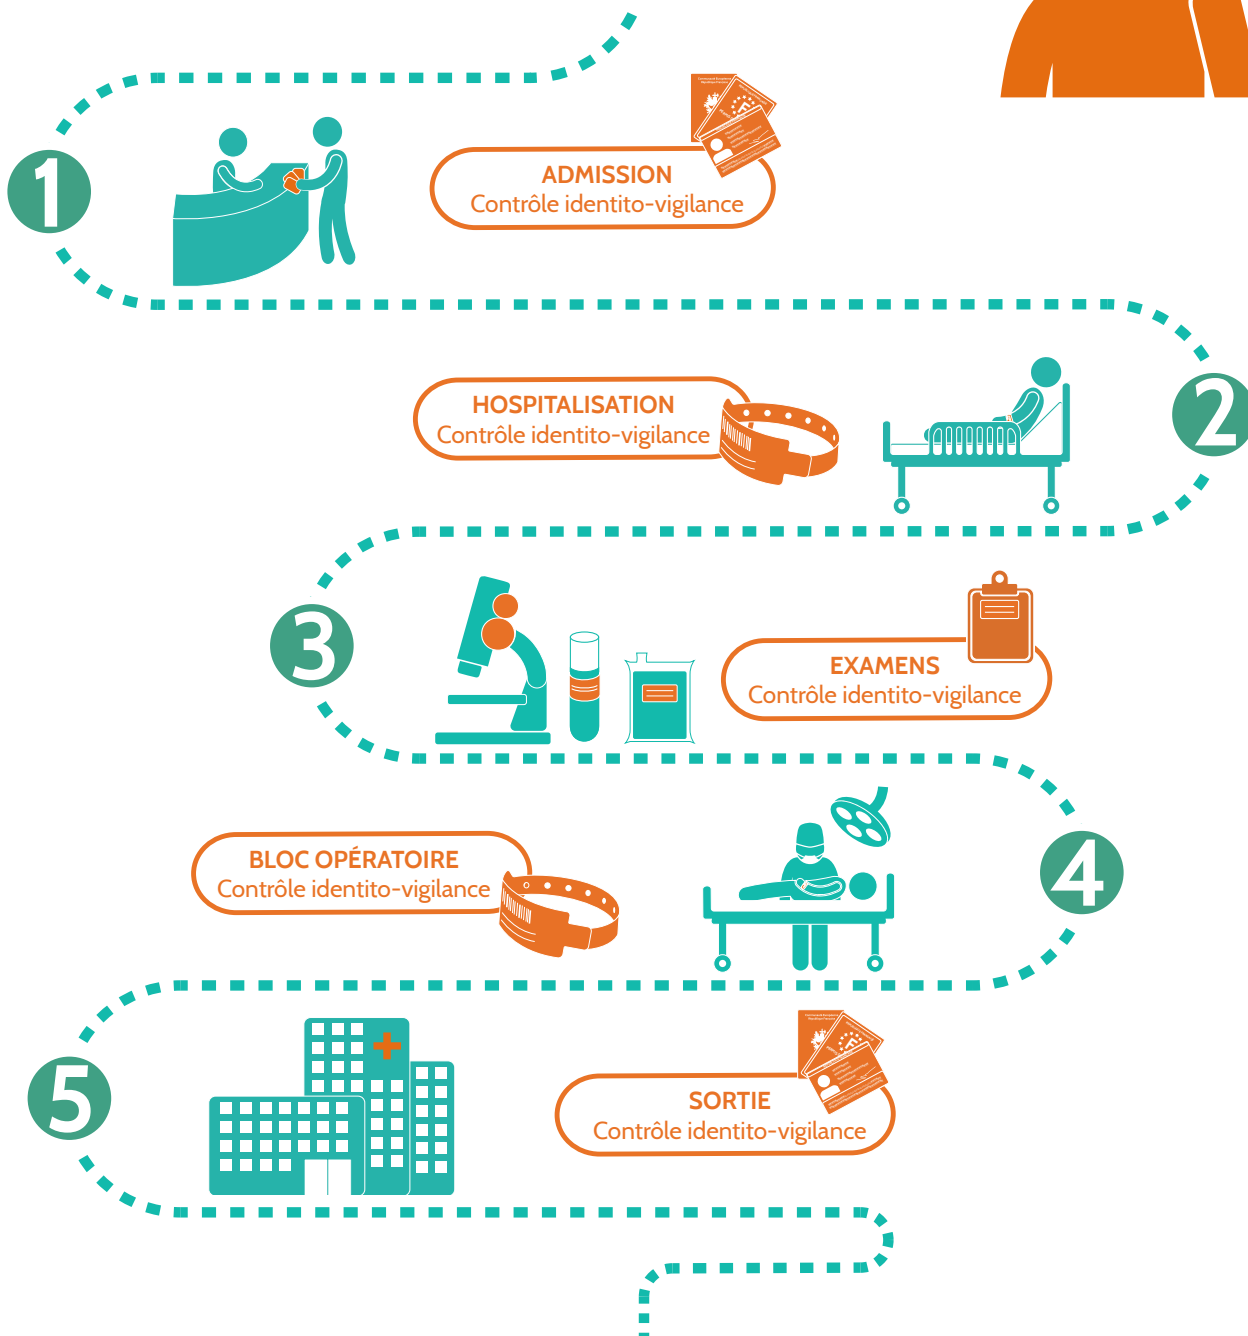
1

ADMISSION
Contrôle identito-vigilance

HOSPITALISATION
Contrôle identito-vigilance

2

3

EXAMENS
Contrôle identito-vigilance

BLOC OPÉRATOIRE
Contrôle identito-vigilance

4

5

SORTIE
Contrôle identito-vigilance